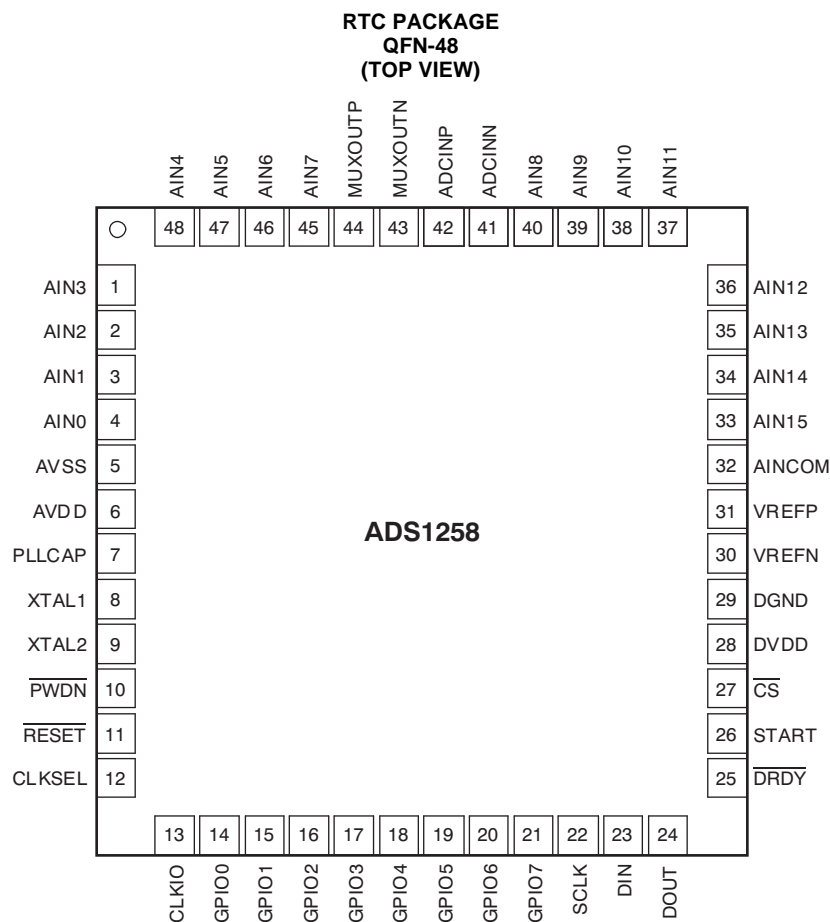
RTC PACKAGE
QFN-48
(TOP VIEW)

AIN4 AIN5 AIN6 AIN7 MUXOUTP MUXOUTN ADCINP ADCINN AIN8 AIN9 AIN10 AIN11

48 47 46 45 44 43 42 41 40 39 38 37

AIN3 1
AIN2 2
AIN1 3
AIN0 4
AVSS 5
AVDD 6
PLLCAP 7
XTAL1 8
XTAL2 9
$\overline{\text{PWDN}}$ 10
$\overline{\text{RESET}}$ 11
CLKSEL 12

ADS1258

36 AIN12
35 AIN13
34 AIN14
33 AIN15
32 AINCOM
31 VREFP
30 VREFN
29 DGND
28 DVDD
27 $\overline{\text{CS}}$
26 START
25 $\overline{\text{DRDY}}$

13 14 15 16 17 18 19 20 21 22 23 24

CLKIO GPIO0 GPIO1 GPIO2 GPIO3 GPIO4 GPIO5 GPIO6 GPIO7 SCLK DIN DOUT